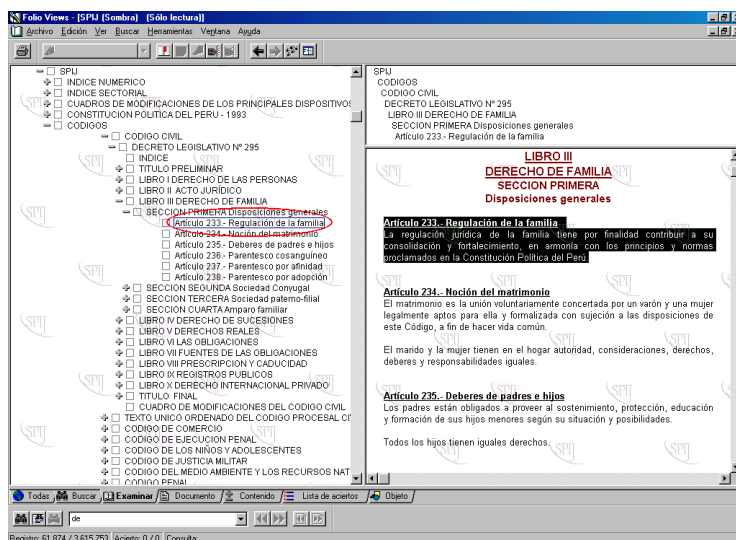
Folio Views - [SPIJ (Sombra) (Sólo lectura)]
Archivo Edición Ver Buscar Herramientas Ventana Ayuda

SPIJ
INDICE NUMERICO
INDICE SECTORIAL
CUADROS DE MODIFICACIONES DE LOS PRINCIPALES DISPOSITIVOS
CONSTITUCION POLITICA DEL PERU - 1993
CODIGOS
CODIGO CIVIL
DECRETO LEGISLATIVO Nº 295
INDICE
TITULO PRELIMINAR
LIBRO I DERECHO DE LAS PERSONAS
LIBRO II ACTO JURÍDICO
LIBRO III DERECHO DE FAMILIA
SECCION PRIMERA Disposiciones generales
Artículo 233.- Regulación de la familia
Artículo 234.- Noción del matrimonio
Artículo 235.- Deberes de padres e hijos
Artículo 236.- Parentesco cosanguíneo
Artículo 237.- Parentesco por afinidad
Artículo 238.- Parentesco por adopción
SECCION SEGUNDA Sociedad Conyugal
SECCION TERCERA Sociedad paterno-filial
SECCION CUARTA Amparo familiar
LIBRO IV DERECHO DE SUCESIONES
LIBRO V DERECHOS REALES
LIBRO VI LAS OBLIGACIONES
LIBRO VII FUENTES DE LAS OBLIGACIONES
LIBRO VIII PRESCRIPCION Y CADUCIDAD
LIBRO IX REGISTROS PUBLICOS
LIBRO X DERECHO INTERNACIONAL PRIVADO
TITULO FINAL
CUADRO DE MODIFICACIONES DEL CODIGO CIVIL
TEXTO UNICO ORDENADO DEL CODIGO PROCESAL CI
CODIGO DE COMERCIO
CODIGO DE EJECUCION PENAL
CODIGO DE LOS NIÑOS Y ADOLESCENTES
CODIGO DE JUSTICIA MILITAR
CODIGO DEL MEDIO AMBIENTE Y LOS RECURSOS NAT
CODIGO PENAL

SPIJ
CODIGOS
CODIGO CIVIL
DECRETO LEGISLATIVO Nº 295
LIBRO III DERECHO DE FAMILIA
SECCION PRIMERA Disposiciones generales
Artículo 233.- Regulación de la familia

LIBRO III
DERECHO DE FAMILIA
SECCION PRIMERA
Disposiciones generales

Artículo 233.- Regulación de la familia
La regulación jurídica de la familia tiene por finalidad contribuir a su consolidación y fortalecimiento, en armonía con los principios y normas proclamados en la Constitución Política del Perú.

Artículo 234.- Noción del matrimonio
El matrimonio es la unión voluntariamente concertada por un varón y una mujer legalmente aptos para ella y formalizada con sujeción a las disposiciones de este Código, a fin de hacer vida común.

El marido y la mujer tienen en el hogar autoridad, consideraciones, derechos, deberes y responsabilidades iguales.

Artículo 235.- Deberes de padres e hijos
Los padres están obligados a proveer al sostenimiento, protección, educación y formación de sus hijos menores según su situación y posibilidades.

Todos los hijos tienen iguales derechos.

Todas | Buscar | Examinar | Documento | Contenido | Lista de aciertos | Objeto

de

Registro: 61,874 / 3,615,753 Acierto: 0 / 0 Consulta: